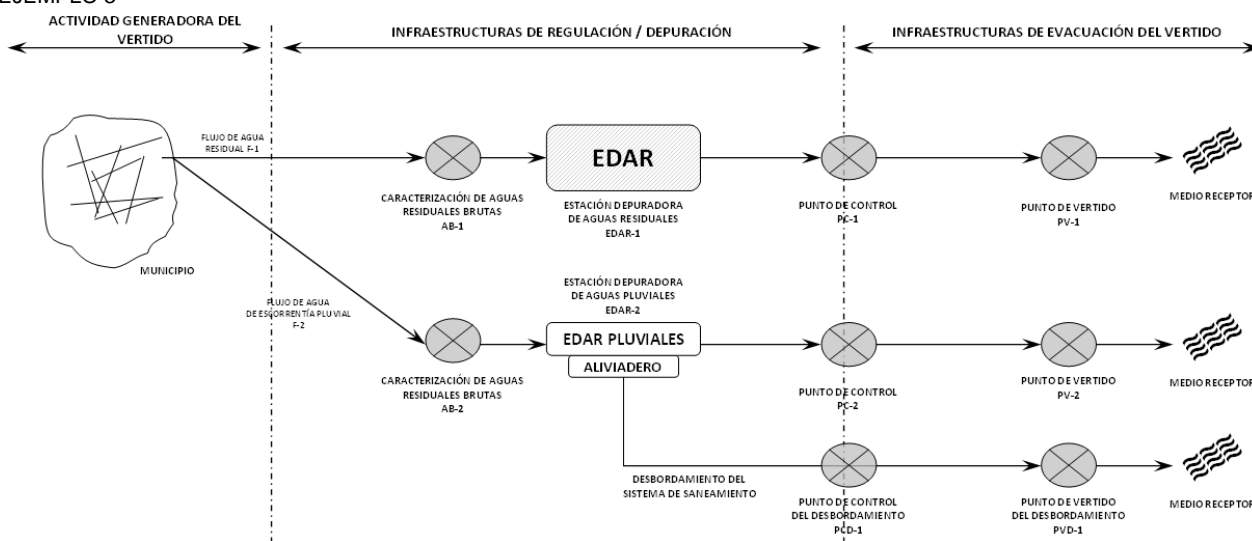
EJEMPLO 3

ACTIVIDAD GENERADORA DEL VERTIDO

INFRAESTRUCTURAS DE REGULACIÓN / DEPURACIÓN

INFRAESTRUCTURAS DE EVACUACIÓN DEL VERTIDO

FLUJO DE AGUA RESIDUAL F-1

MUNICIPIO

FLUJO DE AGUA DE ESCORRENTÍA PLUVIAL F-2

CARACTERIZACIÓN DE AGUAS RESIDUALES BRUTAS AB-1

EDAR

ESTACIÓN DEPURADORA DE AGUAS RESIDUALES EDAR-1

PUNTO DE CONTROL PC-1

PUNTO DE VERTIDO PV-1

MEDIO RECEPTOR

ESTACIÓN DEPURADORA DE AGUAS PLUVIALES EDAR-2

EDAR PLUVIALES

ALIVIADERO

CARACTERIZACIÓN DE AGUAS RESIDUALES BRUTAS AB-2

PUNTO DE CONTROL PC-2

PUNTO DE VERTIDO PV-2

MEDIO RECEPTOR

DESBORDAMIENTO DEL SISTEMA DE SANEAMIENTO

PUNTO DE CONTROL DEL DESBORDAMIENTO PCD-1

PUNTO DE VERTIDO DEL DESBORDAMIENTO PVD-1

MEDIO RECEPTOR